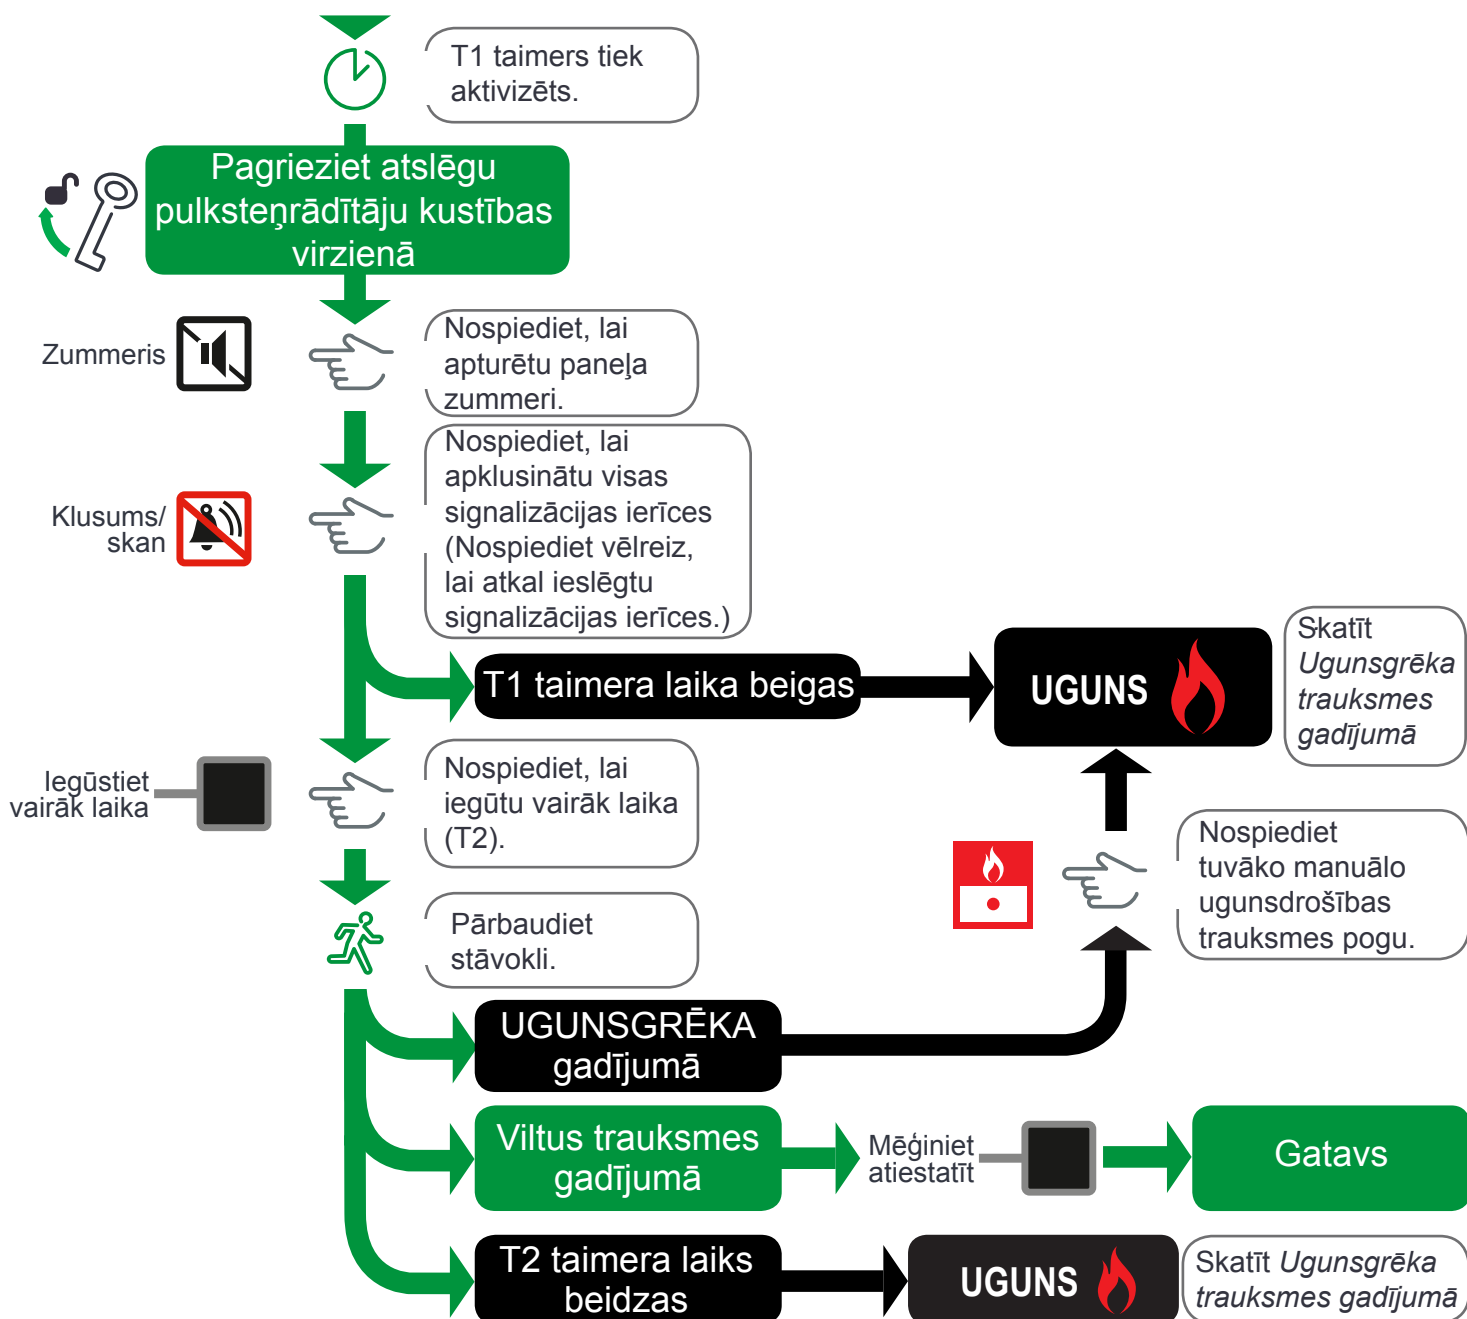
T1 taimers tiek aktivizēts.

Pagrieziet atslēgu pulksteņrādītāju kustības virzienā

Zummeris

Nospiediet, lai apturētu paneļa zummeri.

Klusums/ skan

Nospiediet, lai apklusinātu visas signalizācijas ierīces (Nospiediet vēlreiz, lai atkal ieslēgtu signalizācijas ierīces.)

T1 taimera laika beigas

UGUNS

Skatīt Ugunsgrēka trauksmes gadījumā

Iegūstiet vairāk laika

Nospiediet, lai iegūtu vairāk laika (T2).

Nospiediet tuvāko manuālo ugunsdrošības trauksmes pogu.

Pārbaudiet stāvokli.

UGUNSGRĒKA gadījumā

Viltus trauksmes gadījumā

Mēģiniet atiestatīt

Gatavs

T2 taimera laiks beidzas

UGUNS

Skatīt Ugunsgrēka trauksmes gadījumā